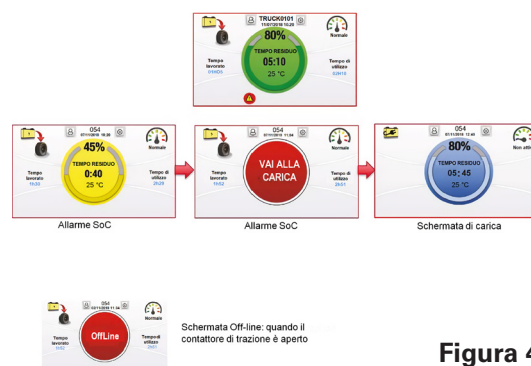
TRUCK0101
11/01/2018 10:26
80%
Normale
TEMPO RESIDUO
05:10
25 °C
Tempo lavorato
01h05
Tempo di utilizzo
02h10

054
07/11/2018 16:20
45%
Normale
TEMPO RESIDUO
0:40
25 °C
Tempo lavorato
1h33
Tempo di utilizzo
2h29
Allarme SoC

054
07/11/2018 16:20
VAI ALLA CARICA
Tempo lavorato
1h52
Tempo di utilizzo
2h51
Allarme SoC

054
07/11/2018 12:40
80%
Non atti
TEMPO RESIDUO
05: 45
25 °C
Schermata di carica

054
02/11/2018 11:34
Normale
OffLine
Tempo lavorato
1h52
Tempo di utilizzo
2h51
Schermata Off-line: quando il contattore di trazione è aperto

Figura 4